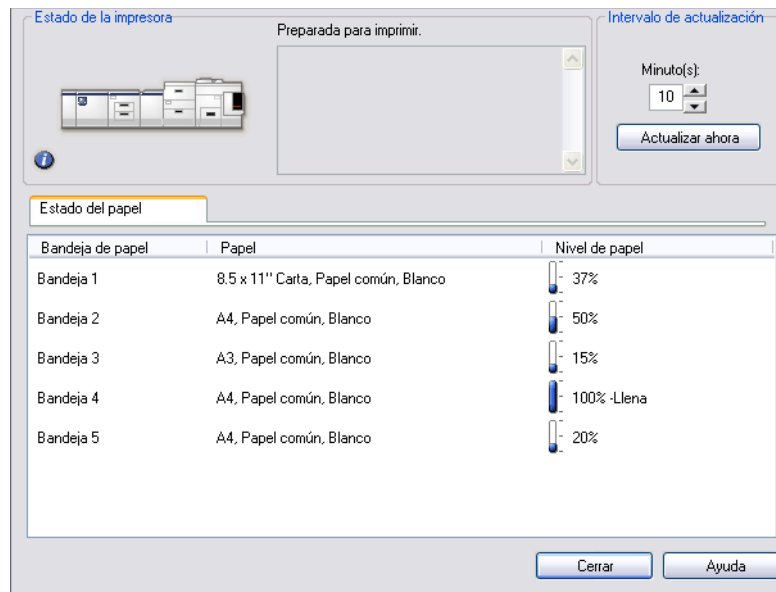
Estado de la impresora

Preparada para imprimir.

Intervalo de actualización

Minuto(s):

10

Actualizar ahora

Estado del papel

| Bandeja de papel | Papel | Nivel de papel |
|---|---|---|
| Bandeja 1 | 8.5 x 11" Carta, Papel común, Blanco | 37% |
| Bandeja 2 | A4, Papel común, Blanco | 50% |
| Bandeja 3 | A3, Papel común, Blanco | 15% |
| Bandeja 4 | A4, Papel común, Blanco | 100% -Llena |
| Bandeja 5 | A4, Papel común, Blanco | 20% |

Cerrar

Ayuda